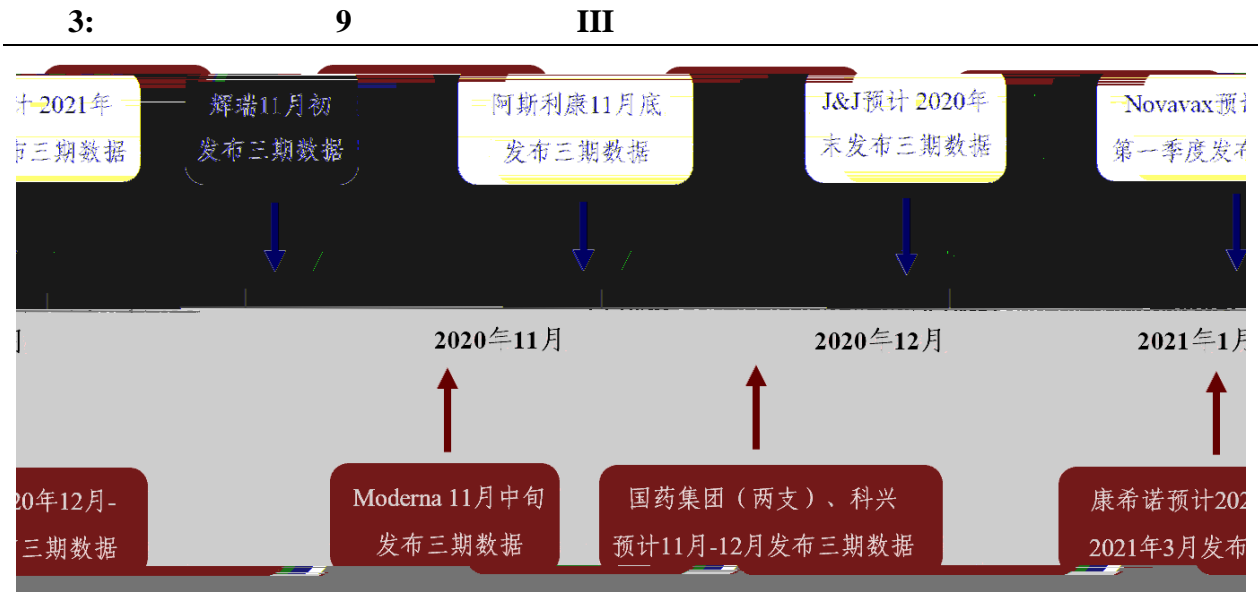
3: 9 III

计 2021年 布三期数据

辉瑞11月初 发布三期数据

阿斯利康11月底 发布三期数据

J&J预计 2020年 末发布三期数据

Novavax预计 第一季度发布

月

2020年11月

2020年12月

2021年1月

20年12月- 三期数据

Moderna 11月中旬 发布三期数据

国药集团（两支）、科兴 预计11月-12月发布三期数据

康希诺预计202 2021年3月发布